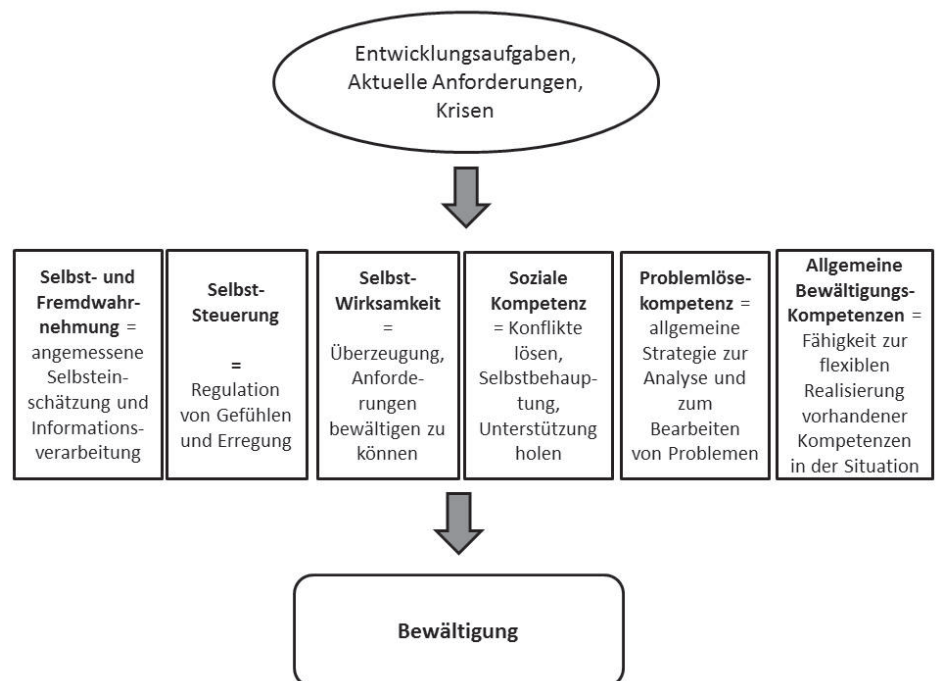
Entwicklungsaufgaben, Aktuelle Anforderungen, Krisen

**Selbst- und Fremdwahrnehmung** = angemessene Selbsteinschätzung und Informationsverarbeitung

**Selbst-Steuerung** = Regulation von Gefühlen und Erregung

**Selbst-Wirksamkeit** = Überzeugung, Anforderungen bewältigen zu können

**Soziale Kompetenz** = Konflikte lösen, Selbstbehauptung, Unterstützung holen

**Problemlösekompetenz** = allgemeine Strategie zur Analyse und zum Bearbeiten von Problemen

**Allgemeine Bewältigungs-Kompetenzen** = Fähigkeit zur flexiblen Realisierung vorhandener Kompetenzen in der Situation

**Bewältigung**